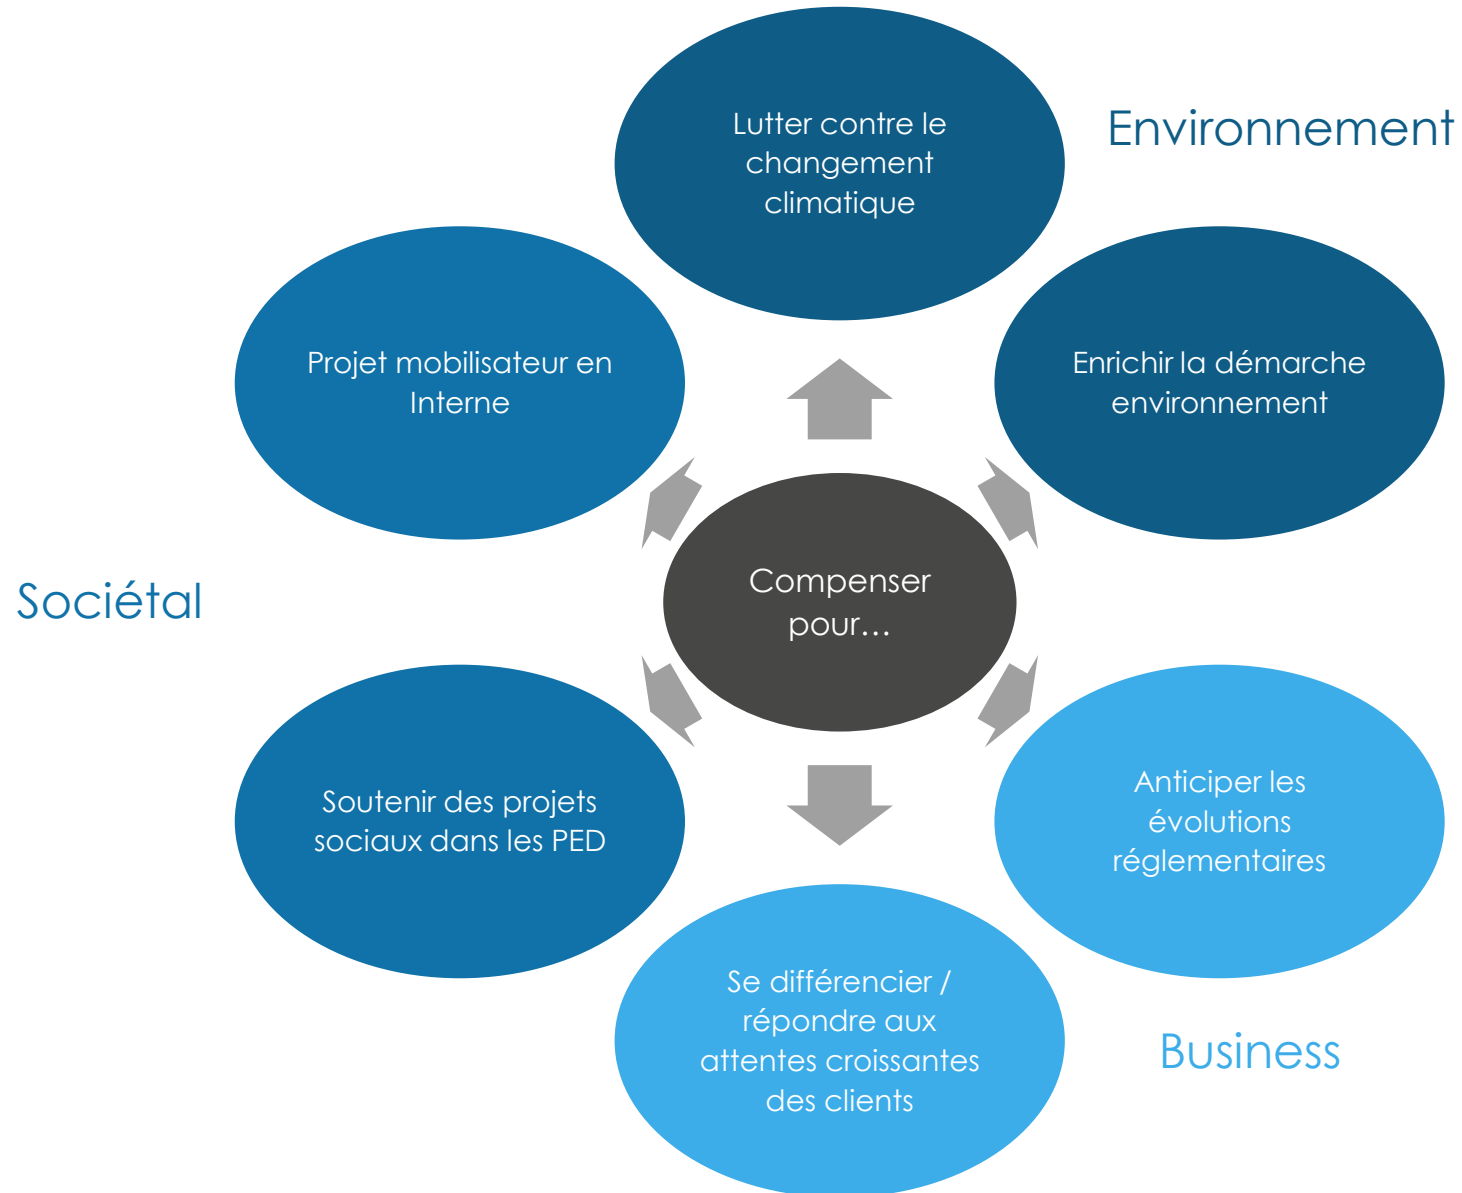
Lutter contre le changement climatique

Environnement

Projet mobilisateur en Interne

Enrichir la démarche environnement

Sociétal

Compenser pour…

Soutenir des projets sociaux dans les PED

Anticiper les évolutions réglementaires

Se différencier / répondre aux attentes croissantes des clients

Business